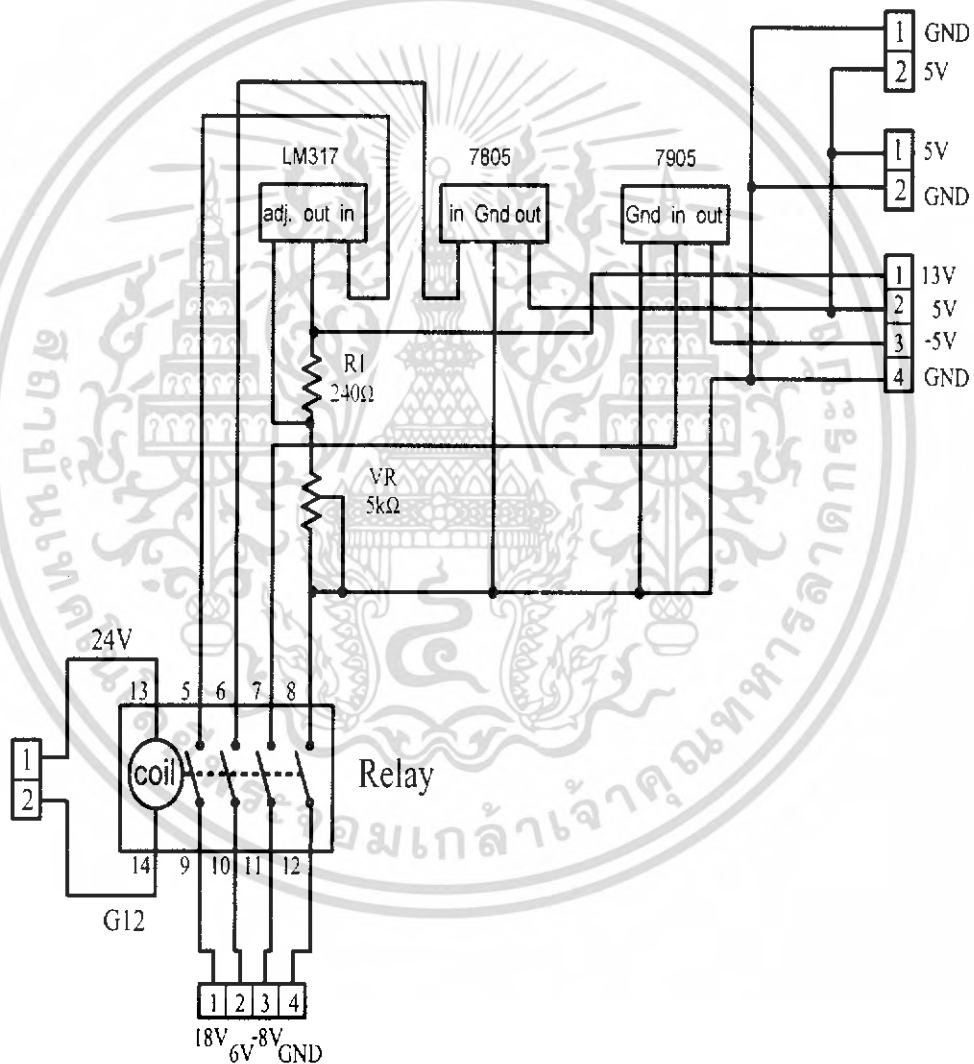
1 GND
2 5V

1 5V
2 GND

LM317
adj. out in

7805
in Gnd out

7905
Gnd in out

1 13V
2 5V
3 -5V
4 GND

R1
240Ω

VR
5kΩ

24V

13 5 6 7 8

1
2

coil

Relay

14 9 10 11 12

G12

1 2 3 4
18V 6V -8V GND

จอมเกล้าเจ้าคุณทหาร